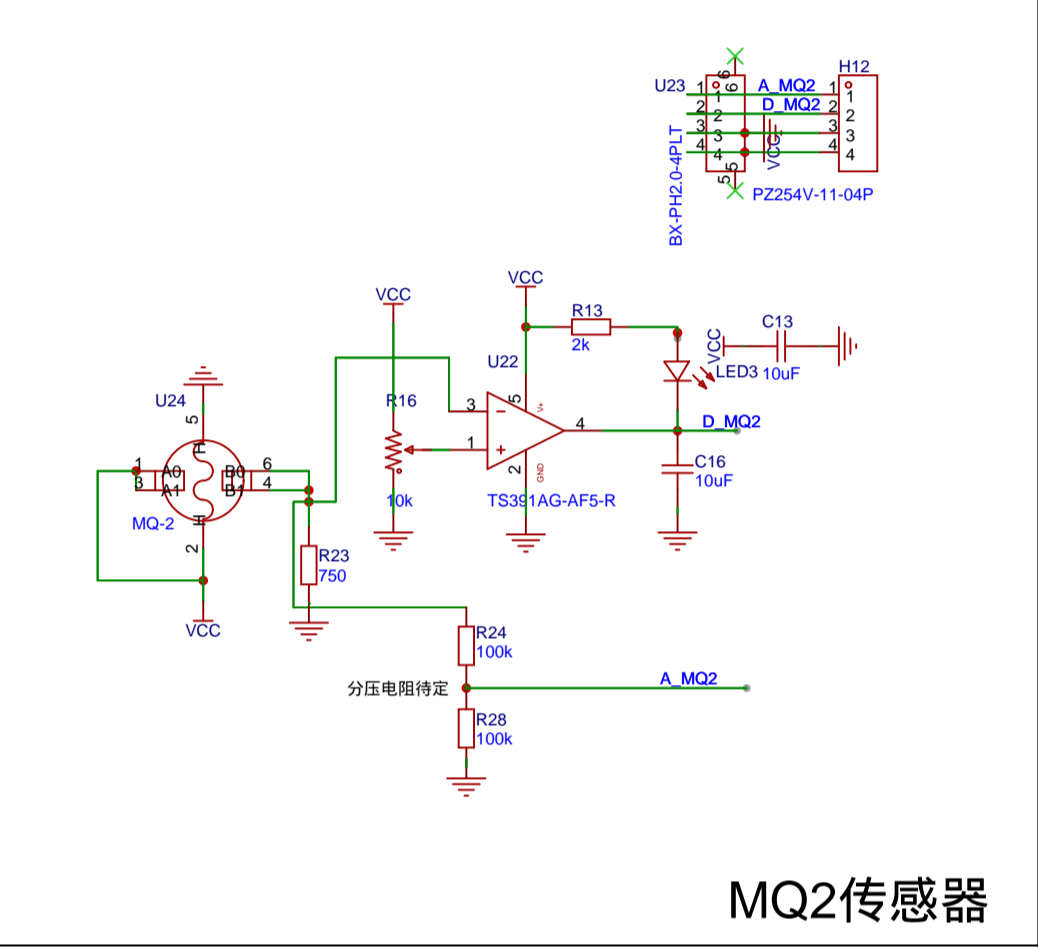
U23
1
2
3
4
6
5
BX-PH2.0-4PLT
A_MQ2
D_MQ2
VCC
H12
1
2
3
4
1
2
3
4
PZ254V-11-04P

VCC
R13
2k
U22
VCC
LED3
C13
10uF
VCC
R16
3
1
5
4
2
D_MQ2
C16
10uF
10k
TS391AG-AF5-R
U24
5
1
3
A0
A1
B0
B1
6
4
H
H
MQ-2
2
VCC
R23
750
R24
100k
分压电阻待定
A_MQ2
R28
100k

MQ2传感器